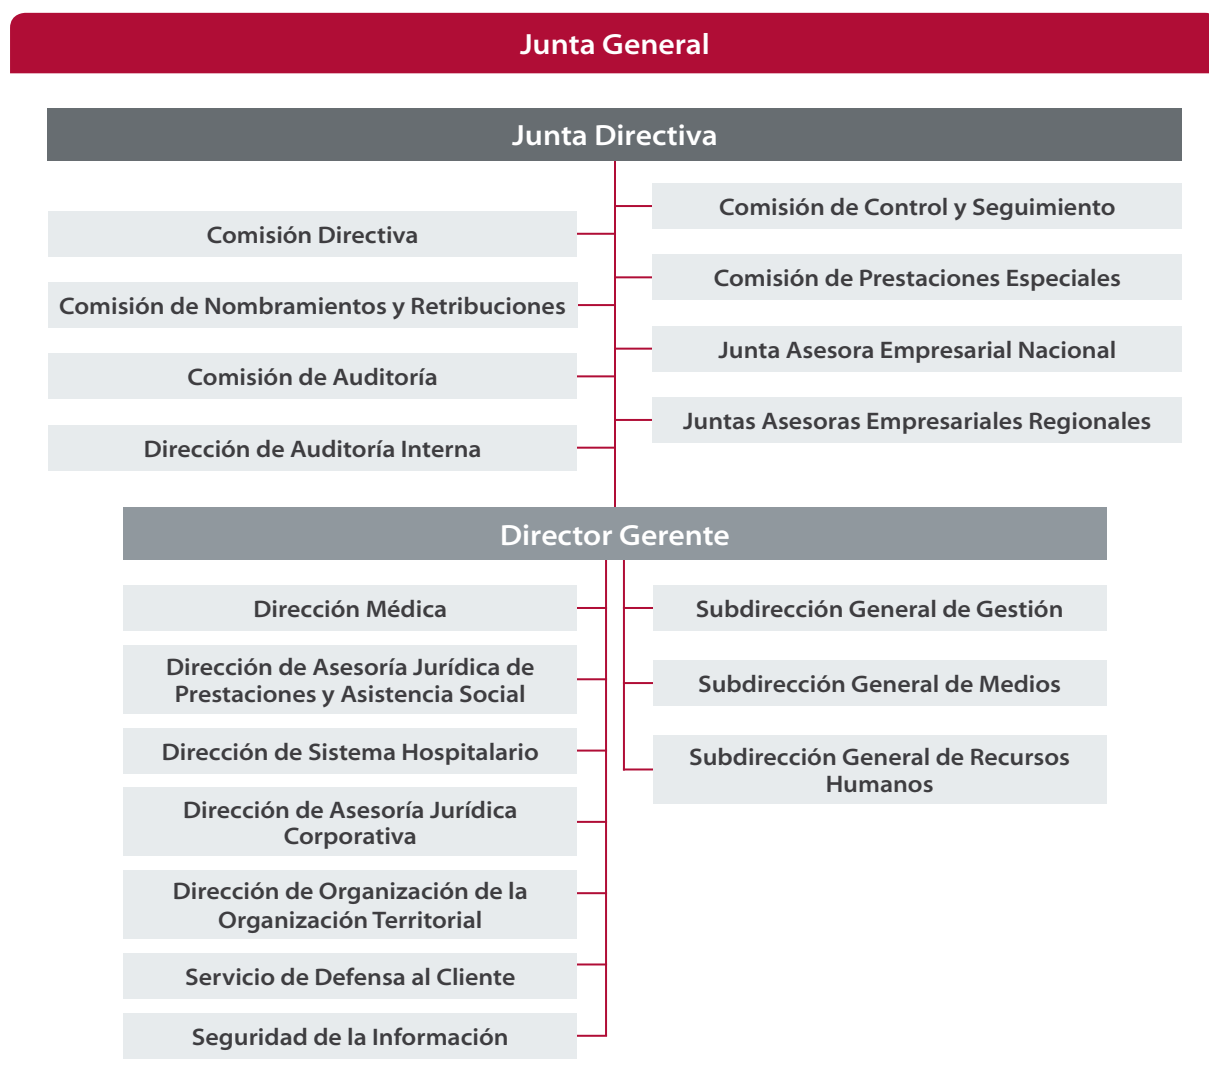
Junta General

Junta Directiva

Comisión de Control y Seguimiento

Comisión Directiva

Comisión de Prestaciones Especiales

Comisión de Nombramientos y Retribuciones

Junta Asesora Empresarial Nacional

Comisión de Auditoría

Juntas Asesoras Empresariales Regionales

Dirección de Auditoría Interna

Director Gerente

Dirección Médica

Subdirección General de Gestión

Dirección de Asesoría Jurídica de Prestaciones y Asistencia Social

Subdirección General de Medios

Dirección de Sistema Hospitalario

Subdirección General de Recursos Humanos

Dirección de Asesoría Jurídica Corporativa

Dirección de Organización de la Organización Territorial

Servicio de Defensa al Cliente

Seguridad de la Información